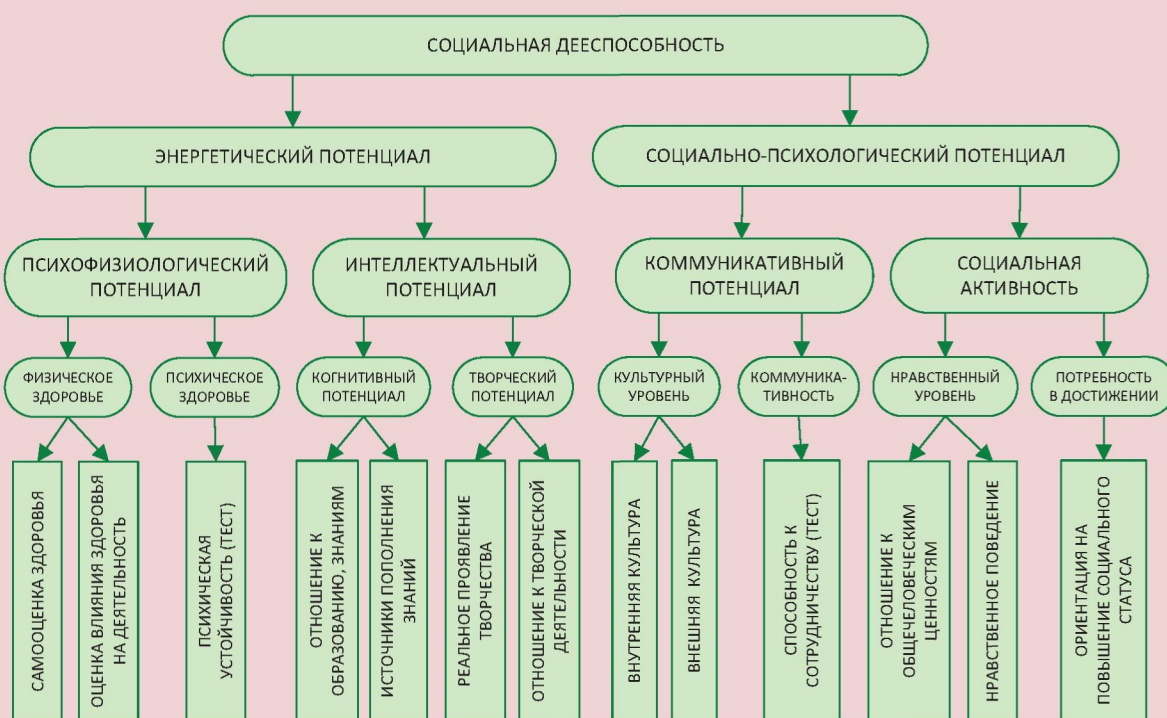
СОЦИАЛЬНАЯ ДЕЕСПОСОБНОСТЬ

ЭНЕРГЕТИЧЕСКИЙ ПОТЕНЦИАЛ

СОЦИАЛЬНО-ПСИХОЛОГИЧЕСКИЙ ПОТЕНЦИАЛ

ПСИХОФИЗИОЛОГИЧЕСКИЙ ПОТЕНЦИАЛ

ИНТЕЛЛЕКТУАЛЬНЫЙ ПОТЕНЦИАЛ

КОММУНИКАТИВНЫЙ ПОТЕНЦИАЛ

СОЦИАЛЬНАЯ АКТИВНОСТЬ

ФИЗИЧЕСКОЕ ЗДОРОВЬЕ

ПСИХИЧЕСКОЕ ЗДОРОВЬЕ

КОГНИТИВНЫЙ ПОТЕНЦИАЛ

ТВОРЧЕСКИЙ ПОТЕНЦИАЛ

КУЛЬТУРНЫЙ УРОВЕНЬ

КОММУНИКА-ТИВНОСТЬ

НРАВСТВЕННЫЙ УРОВЕНЬ

ПОТРЕБНОСТЬ В ДОСТИЖЕНИИ

САМООЦЕНКА ЗДОРОВЬЯ

ОЦЕНКА ВЛИЯНИЯ ЗДОРОВЬЯ НА ДЕЯТЕЛЬНОСТЬ

ПСИХИЧЕСКАЯ УСТОЙЧИВОСТЬ (ТЕСТ)

ОТНОШЕНИЕ К ОБРАЗОВАНИЮ, ЗНАНИЯМ

ИСТОЧНИКИ ПОПОЛНЕНИЯ ЗНАНИЙ

РЕАЛЬНОЕ ПРОЯВЛЕНИЕ ТВОРЧЕСТВА

ОТНОШЕНИЕ К ТВОРЧЕСКОЙ ДЕЯТЕЛЬНОСТИ

ВНУТРЕННЯЯ КУЛЬТУРА

ВНЕШНЯЯ КУЛЬТУРА

СПОСОБНОСТЬ К СОТРУДНИЧЕСТВУ (ТЕСТ)

ОТНОШЕНИЕ К ОБЩЕЧЕЛОВЕЧЕСКИМ ЦЕННОСТЯМ

НРАВСТВЕННОЕ ПОВЕДЕНИЕ

ОРИЕНТАЦИЯ НА ПОВЫШЕНИЕ СОЦИАЛЬНОГО СТАТУСА